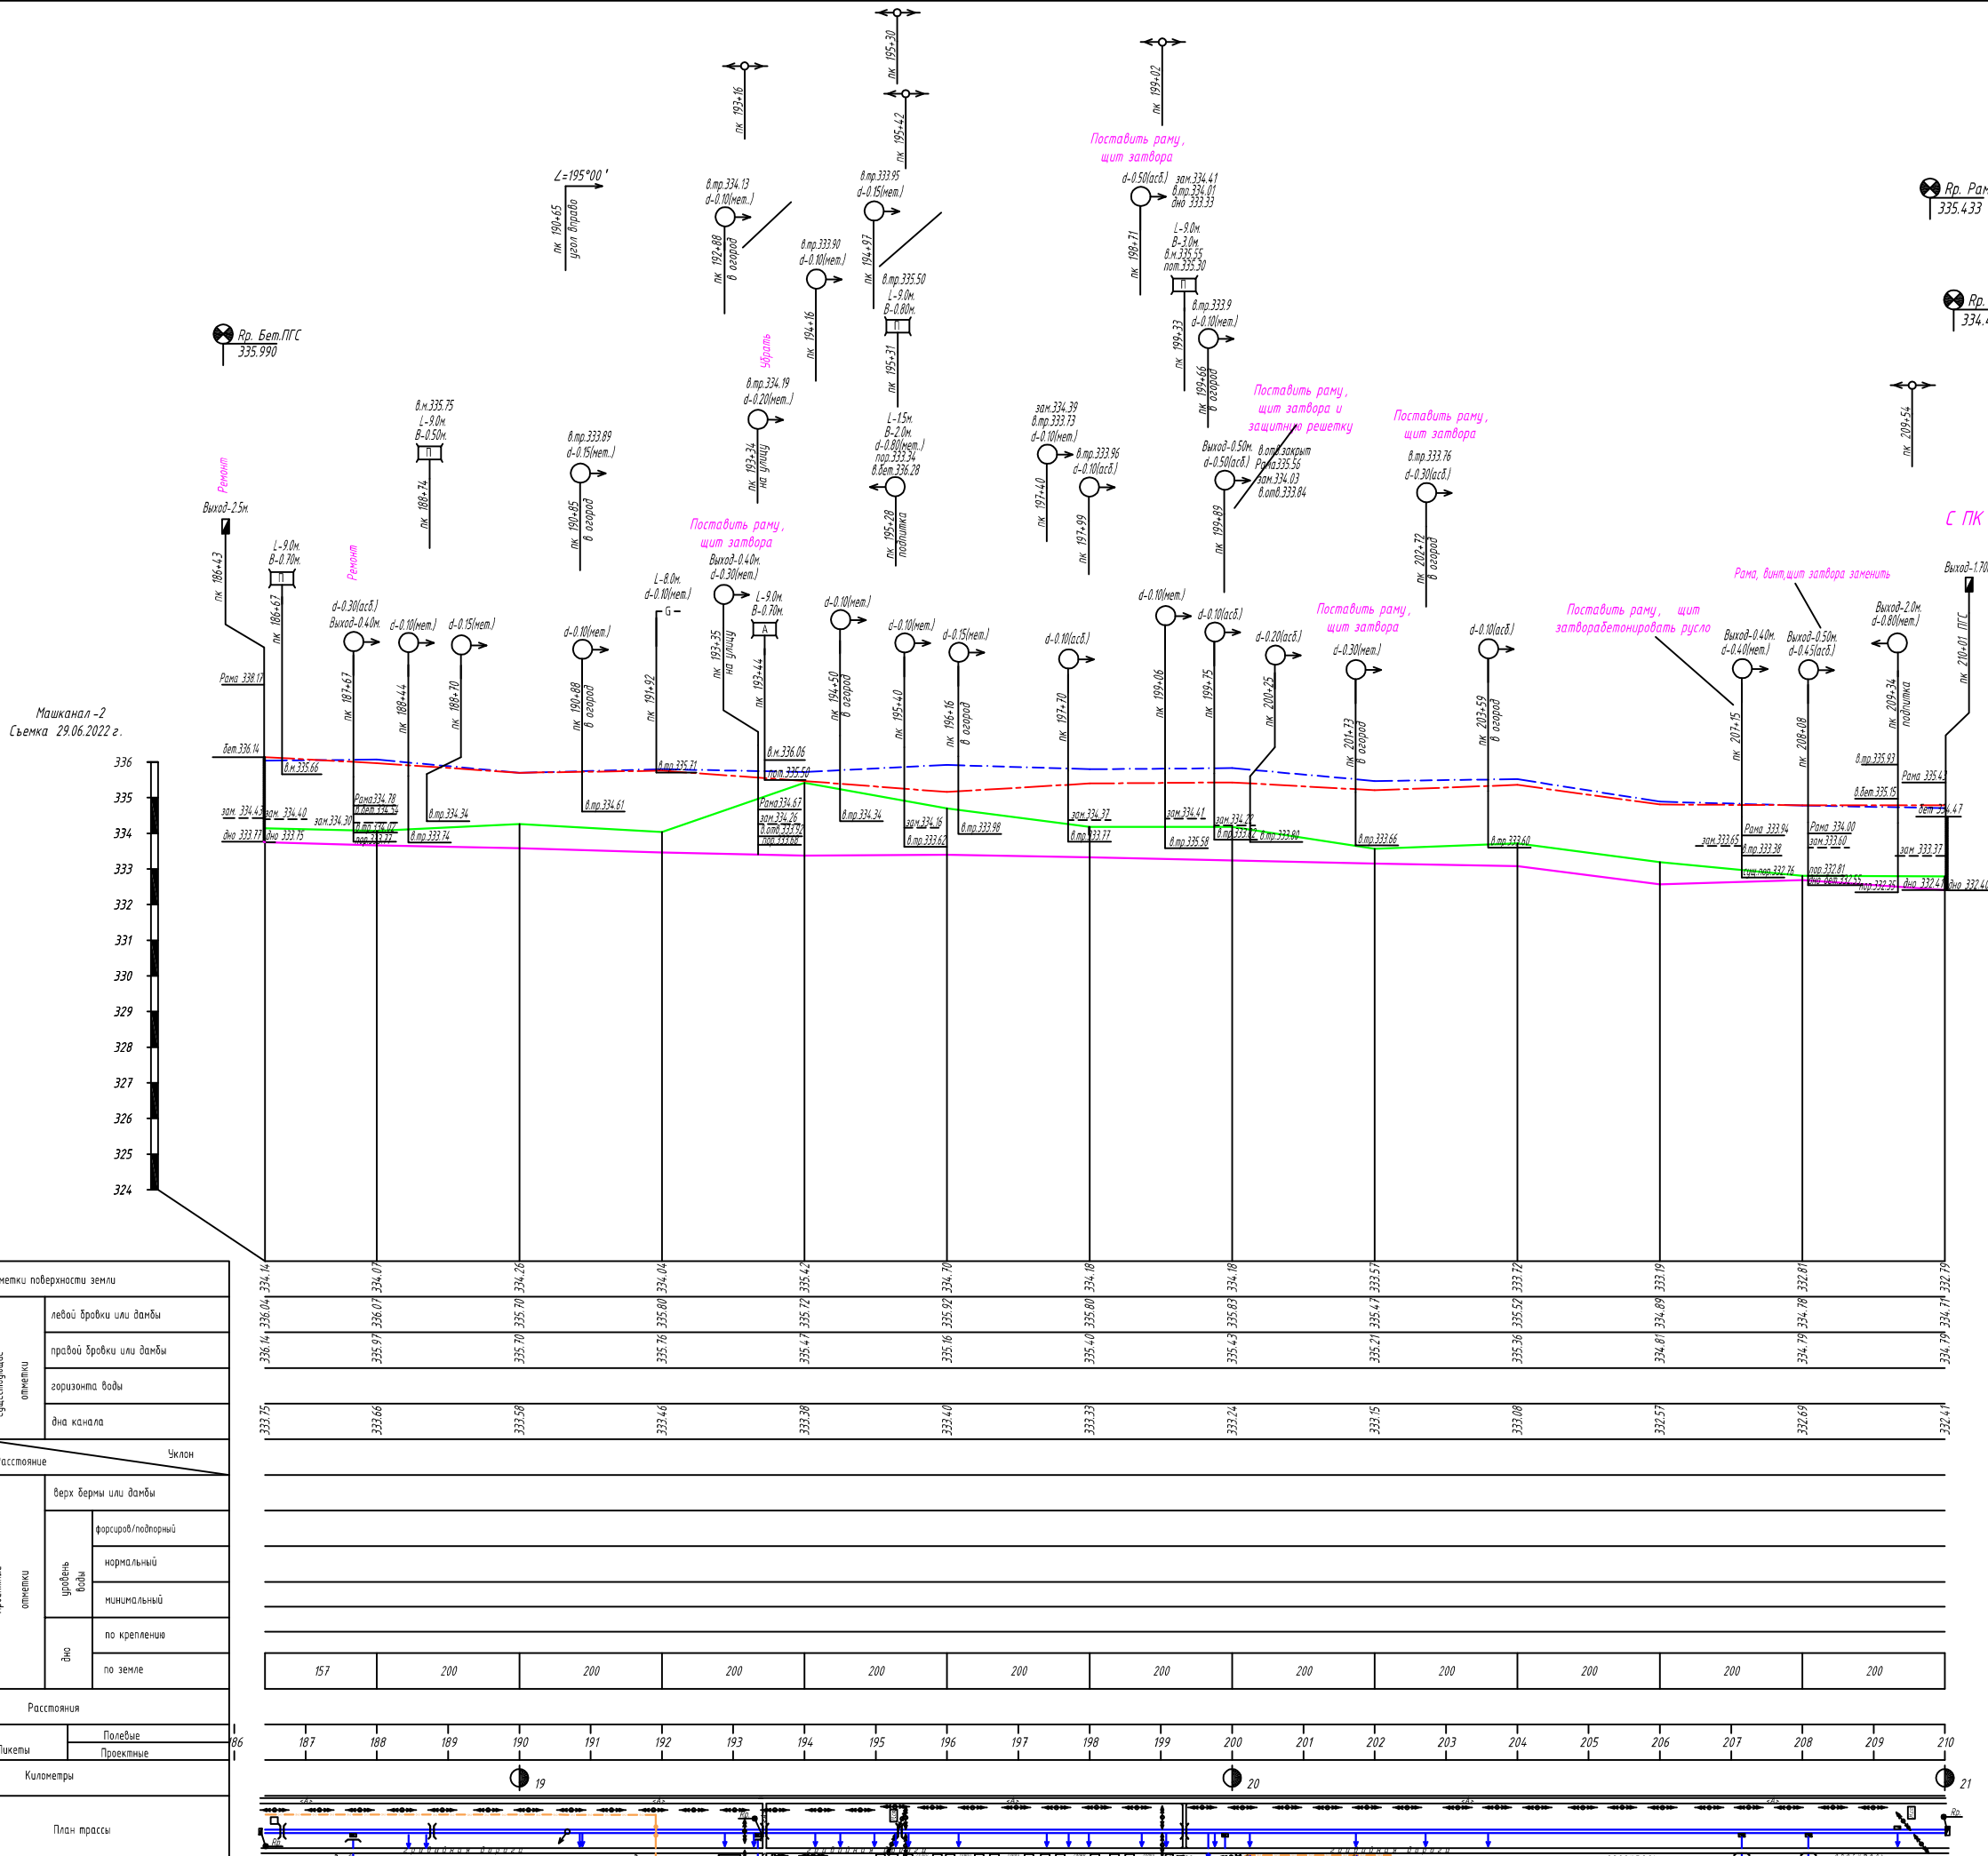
пк 195+30

пк 193+16

пк 195+42

пк 199+02

Поставить раму, щит затвора

∠=195°00'
пк 190+65 угол вправо

в.тр.334.13 d-0.10(мет.)
пк 192+88 в огород

в.тр.333.95 d-0.15(мет.)
пк 194+97

d-0.50(асб.) зам.334.41 в.тр.334.01 дно 333.33
пк 198+71

Rp. Рам 335.433

L-9.0м. B-3.0м. в.м.335.55 пот.335.30

в.тр.333.90 d-0.10(мет.)
пк 194+16

в.тр.335.50 L-9.0м. B-0.80м.
пк 195+31

в.тр.333.9 d-0.10(мет.)
пк 199+33

Rp. 334.

Rp. Бет.ПГС 335.990

Убрать

в.тр.334.19 d-0.20(мет.)
пк 193+34 на улицу

пк 199+66 в огород

Поставить раму, щит затвора и защитную решетку

Поставить раму, щит затвора

пк 209+54

в.м.335.75 L-9.0м. B-0.50м.
пк 188+74

в.тр.333.89 d-0.15(мет.)
пк 190+85 в огород

L-1.5м. B-2.0м. d-0.80(мет.) пор.333.34 в.бет.336.28
пк 195+28 подпитка

зам.334.39 в.тр.333.73 d-0.10(мет.)
пк 197+40

в.тр.333.96 d-0.10(асб.)
пк 197+99

Выход-0.50м. d-0.50(асб.) в.отв.закрыт Рама335.56 зам.334.03 в.отв.333.84
пк 199+89

в.тр.333.76 d-0.30(асб.)
пк 202+72 в огород

Ремонт
Выход-2.5м.
пк 186+43

С ПК

L-9.0м. B-0.70м.
пк 186+67

Ремонт

Поставить раму, щит затвора
Выход-0.40м. d-0.30(мет.)
L-8.0м. d-0.10(мет.)
пк 191+92
L-9.0м. B-0.70м.
пк 193+35 на улицу
пк 193+44

d-0.30(асб.) Выход-0.40м.
пк 187+67
d-0.10(мет.)
пк 188+44
d-0.15(мет.)
пк 188+70
d-0.10(мет.)
пк 190+88 в огород
d-0.10(мет.)
пк 194+50 в огород
d-0.10(мет.)
пк 195+40
d-0.15(мет.)
пк 196+16 в огород
d-0.10(асб.)
пк 197+70
d-0.10(мет.)
пк 199+06
d-0.10(асб.)
пк 199+75
d-0.20(асб.)
пк 200+25
Поставить раму, щит затвора
d-0.30(мет.)
пк 201+73 в огород
d-0.10(асб.)
пк 203+59 в огород
Поставить раму, щит затвораБетонировать русло
Рама, винт,щит затвора заменить
Выход-0.40м. d-0.40(мет.)
пк 207+15
Выход-0.50м. d-0.45(асб.)
пк 208+08
Выход-2.0м. d-0.80(мет.)
пк 209+34 подпитка
Выход-1.70
пк 210+01 ПГС

Рама 338.17
Машканал -2
Съемка 29.06.2022 г.
бет.336.14
в.м.335.66
зам. 334.43 зам. 334.40 зам.334.30
дно 333.77 дно 333.75
Рама334.78 в.бет.334.54 в.тр.334.06 пор.333.92
в.тр.334.34 в.тр.333.74
в.тр.334.61
в.тр.335.21
в.м.336.06 пот.335.50
Рама334.67 зам.334.26 в.отв.333.92 пор.333.66
в.тр.334.34
зам.334.16 в.тр.333.62
в.тр.333.98
зам.334.37 в.тр.333.77
зам.334.41 в.тр.335.58
зам.334.72 в.тр.333.92 в.тр.333.80
в.тр.333.66
в.тр.333.60
зам.333.65 Рама 333.94 в.тр.333.38 суш.пор.332.76
Рама 334.00 зам.333.60 пор.332.81 дно 332.55
в.тр.335.93 в.бет.335.15 Рама 335.43 бет.334.47 зам 333.37 пор.332.35 дно 332.41 дно 332.40

336 335 334 333 332 331 330 329 328 327 326 325 324

| Отметки поверхности земли | 334.14 | 334.07 | 334.26 | 334.04 | 335.42 | 334.70 | 334.18 | 334.18 | 333.57 | 333.72 | 333.19 | 332.81 | 332.79 |
|---|---|---|---|---|---|---|---|---|---|---|---|---|---|
| левой бровки или дамбы | 336.04 | 336.07 | 335.70 | 335.80 | 335.72 | 335.92 | 335.80 | 335.83 | 335.47 | 335.52 | 334.89 | 334.78 | 334.71 |
| правой бровки или дамбы | 336.14 | 335.97 | 335.70 | 335.76 | 335.47 | 335.16 | 335.40 | 335.43 | 335.21 | 335.36 | 334.81 | 334.79 | 334.79 |
| горизонта воды | | | | | | | | | | | | | |
| дна канала | 333.75 | 333.66 | 333.58 | 333.46 | 333.38 | 333.40 | 333.33 | 333.24 | 333.15 | 333.08 | 332.57 | 332.69 | 332.41 |

Существующие отметки
Уклон
Расстояние
верх бермы или дамбы
форсиров/подпорный
нормальный
минимальный
по креплению
по земле
Проектные отметки
уровень воды
дно
157 200 200 200 200 200 200 200 200 200 200 200 200
Расстояния
Полевые
Проектные
Пикеты
186 187 188 189 190 191 192 193 194 195 196 197 198 199 200 201 202 203 204 205 206 207 208 209 210
Километры
19 20 21
План трассы